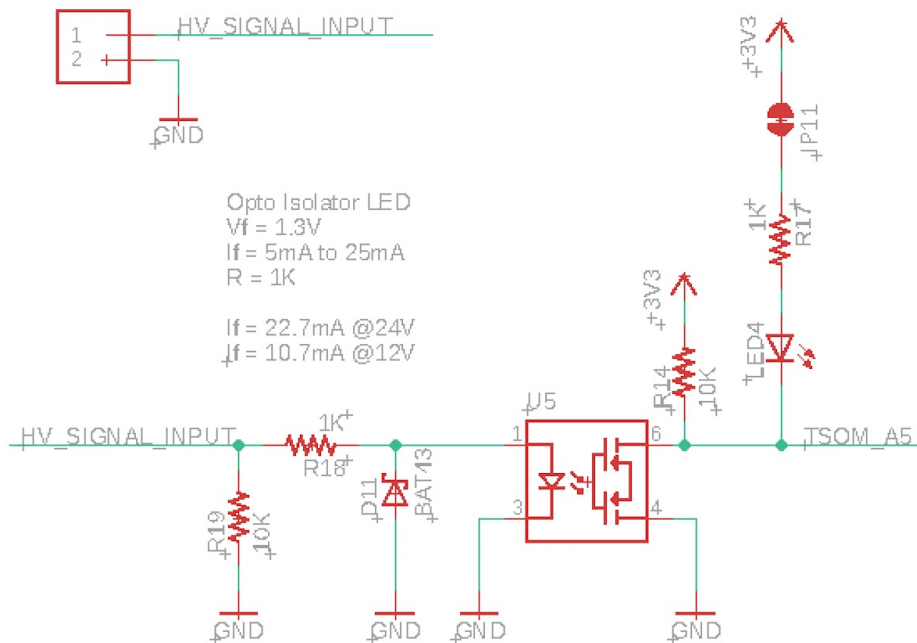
1
2
HV_SIGNAL_INPUT
GND
+3V3
JP11
1K
R17
LED4
Opto Isolator LED
Vf = 1.3V
If = 5mA to 25mA
R = 1K

If = 22.7mA @24V
If = 10.7mA @12V
+3V3
R14
10K
U5
HV_SIGNAL_INPUT
1K
R18
D11
BAT13
1
6
3
4
TSOM_A5
R19
10K
GND
GND
GND
GND